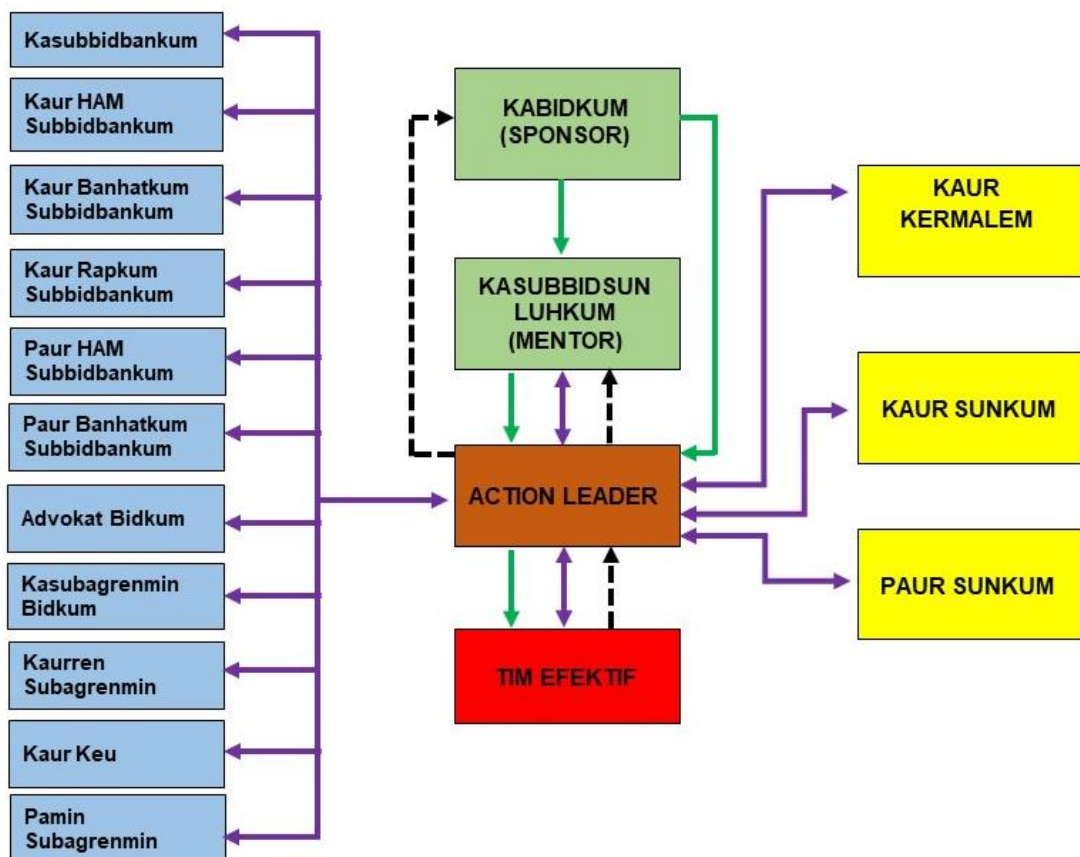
Kasubbidbankum

Kaur HAM Subbidbankum

Kaur Banhatkum Subbidbankum

Kaur Rapkum Subbidbankum

Paur HAM Subbidbankum

Paur Banhatkum Subbidbankum

Advokat Bidkum

Kasubagrenmin Bidkum

Kaurren Subagrenmin

Kaur Keu

Pamin Subagrenmin

KABIDKUM (SPONSOR)

KASUBBIDSUN LUHKUM (MENTOR)

ACTION LEADER

TIM EFEKTIF

KAUR KERMALEM

KAUR SUNKUM

PAUR SUNKUM